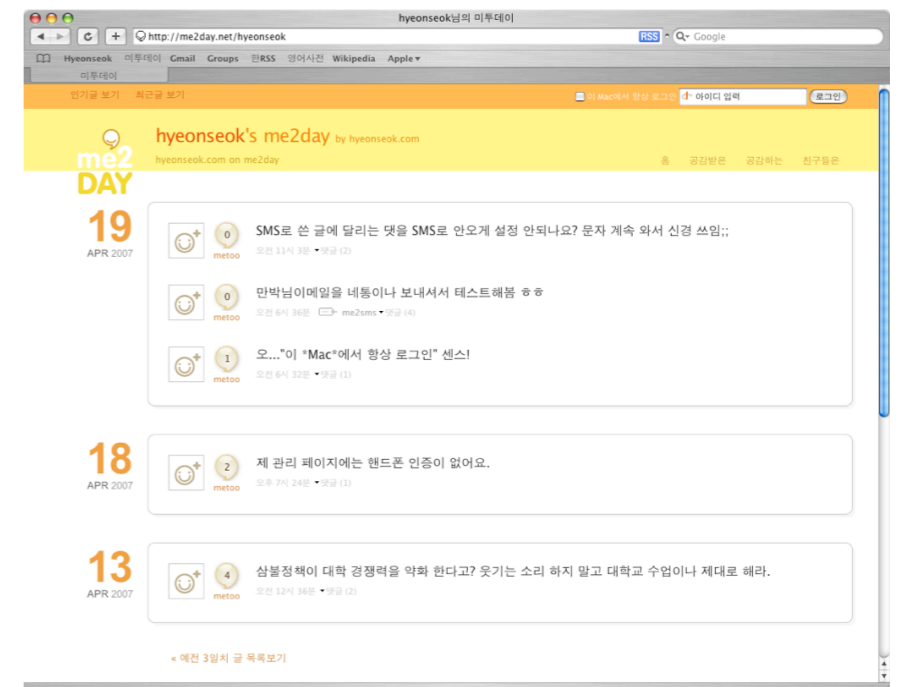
hyeonseok님의 미투데이

http://me2day.net/hyeonseok

RSS

Google

Hyeonseok 미투데이 Gmail Groups 한RSS 영어사전 Wikipedia Apple▾

미투데이

인기글 보기 최근글 보기

이 Mac에서 항상 로그인 아이디 입력 로그인

me2DAY

hyeonseok's me2day by hyeonseok.com

hyeonseok.com on me2day

홈 공감받은 공감하는 친구들은

19
APR 2007

0
metoo
SMS로 쓴 글에 달리는 댓을 SMS로 안오게 설정 안되나요? 문자 계속 와서 신경 쓰임;;
오전 11시 3분 ▾댓글 (2)

0
metoo
만박님이메일을 네통이나 보내셔서 테스트해봄 ㅎㅎ
오전 6시 36분 me2sms ▾댓글 (4)

1
metoo
오..."이 *Mac*에서 항상 로그인" 센스!
오전 6시 32분 ▾댓글 (1)

18
APR 2007

2
metoo
제 관리 페이지에는 핸드폰 인증이 없어요.
오후 7시 24분 ▾댓글 (1)

13
APR 2007

4
metoo
삼불정책이 대학 경쟁력을 약화 한다고? 웃기는 소리 하지 말고 대학교 수업이나 제대로 해라.
오전 12시 36분 ▾댓글 (2)

« 예전 3일치 글 목록보기